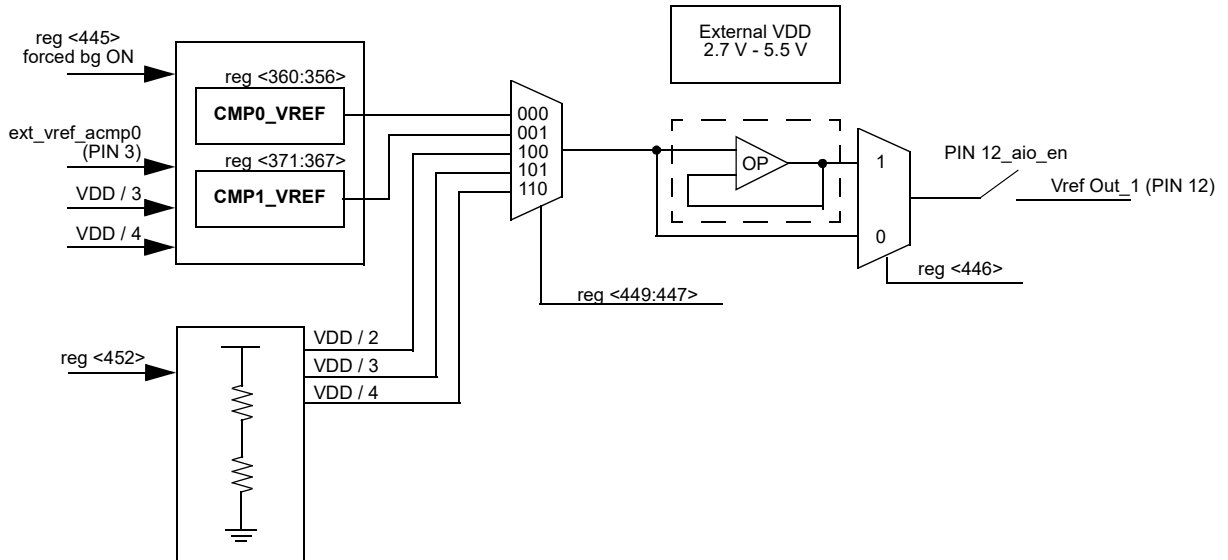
reg <445>
forced bg ON

ext_vref_acmp0
(PIN 3)

VDD / 3

VDD / 4

reg <360:356>

CMP0_VREF

reg <371:367>

CMP1_VREF

000
001
100
101
110

External VDD
2.7 V - 5.5 V

OP

1

0

PIN 12_aio_en

Vref Out_1 (PIN 12)

reg <446>

reg <449:447>

reg <452>

VDD / 2

VDD / 3

VDD / 4